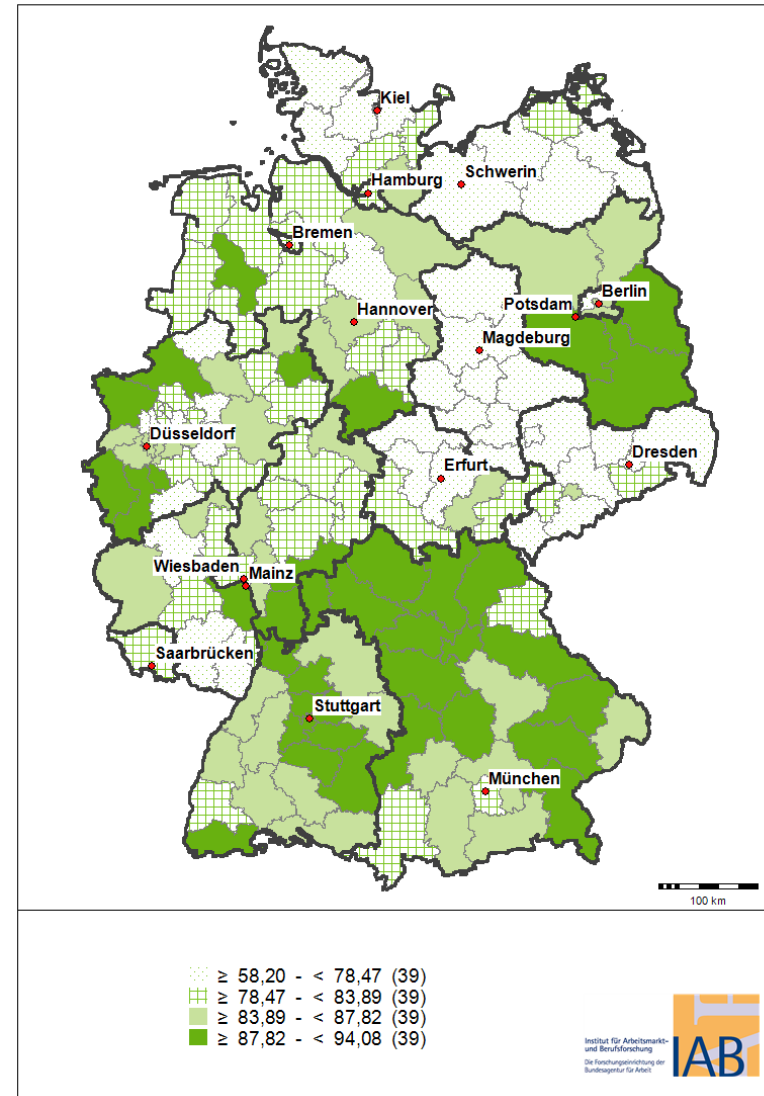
Kiel
Hamburg
Schwerin
Bremen
Berlin
Potsdam
Hannover
Magdeburg
Düsseldorf
Dresden
Erfurt
Wiesbaden
Mainz
Saarbrücken
Stuttgart
München

100 km

≥ 58,20 - < 78,47 (39)
≥ 78,47 - < 83,89 (39)
≥ 83,89 - < 87,82 (39)
≥ 87,82 - < 94,08 (39)

Institut für Arbeitsmarkt- und Berufsforschung
Die Forschungseinrichtung der Bundesagentur für Arbeit
IAB